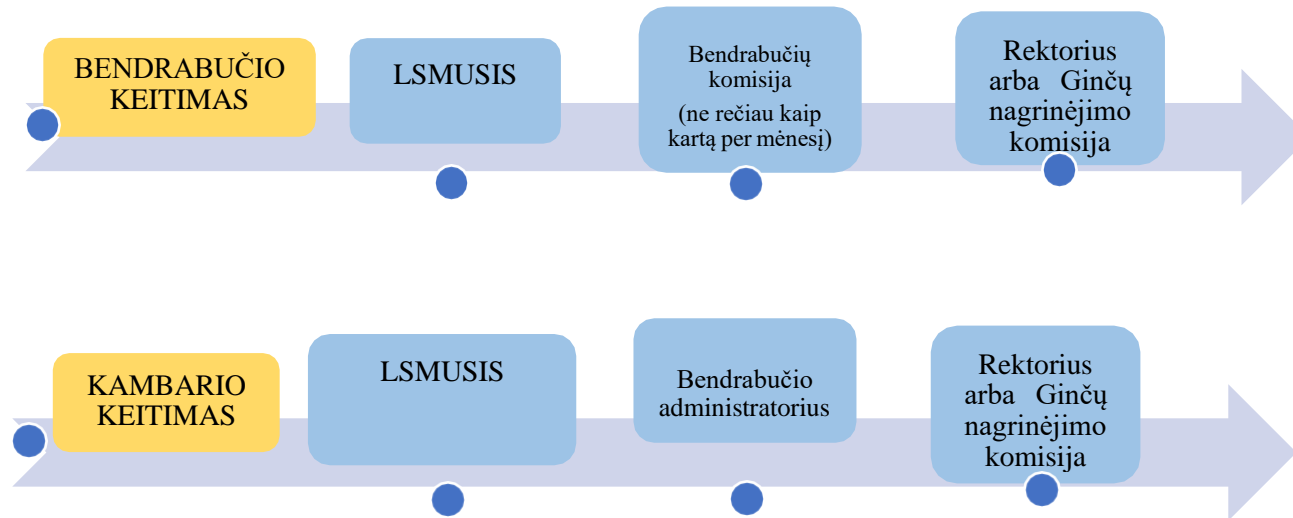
BENDRABUČIO KEITIMAS

LSMUSIS

Bendrabučių komisija
(ne rečiau kaip kartą per mėnesį)

Rektorius arba Ginčų nagrinėjimo komisija

KAMBARIO KEITIMAS

LSMUSIS

Bendrabučio administratorius

Rektorius arba Ginčų nagrinėjimo komisija